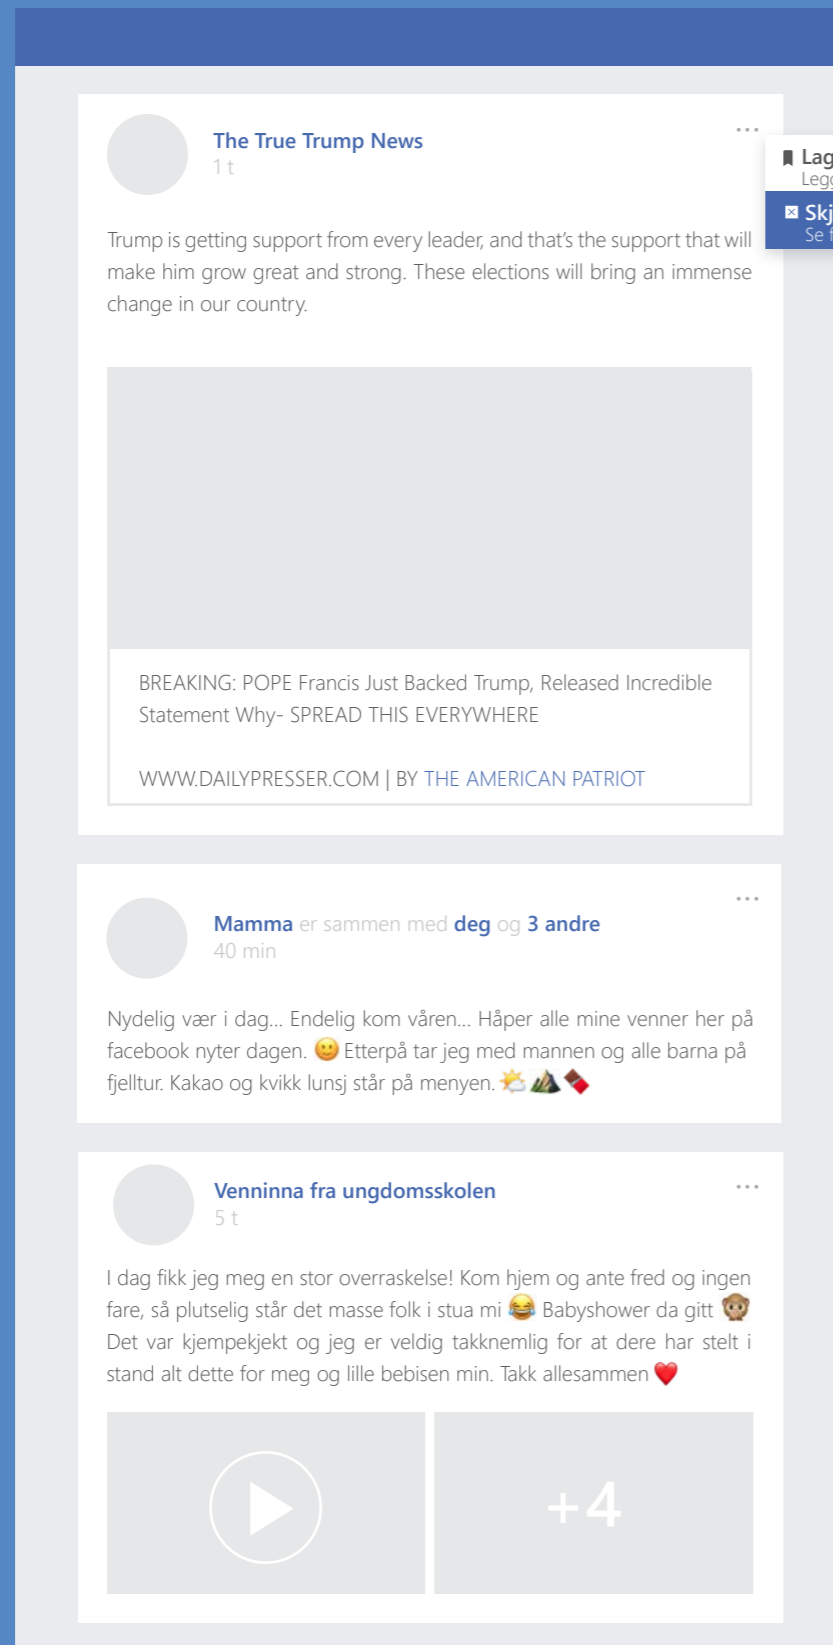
The True Trump News
1 t

Lag
Legg

Skj
Se f

Trump is getting support from every leader, and that's the support that will make him grow great and strong. These elections will bring an immense change in our country.

BREAKING: POPE Francis Just Backed Trump, Released Incredible Statement Why- SPREAD THIS EVERYWHERE

WWW.DAILYPRESSER.COM | BY THE AMERICAN PATRIOT

Mamma er sammen med deg og 3 andre
40 min

Nydelig vær i dag... Endelig kom våren... Håper alle mine venner her på facebook nyter dagen. 🙂 Etterpå tar jeg med mannen og alle barna på fjelltur. Kakao og kvikk lunsj står på menyen. ⛅⛰️🍫

Venninna fra ungdomsskolen
5 t

I dag fikk jeg meg en stor overraskelse! Kom hjem og ante fred og ingen fare, så plutselig står det masse folk i stua mi 😂 Babyshower da gitt 🙊 Det var kjempekjekt og jeg er veldig takknemlig for at dere har stelt i stand alt dette for meg og lille bebisen min. Takk allesammen ❤️

+4